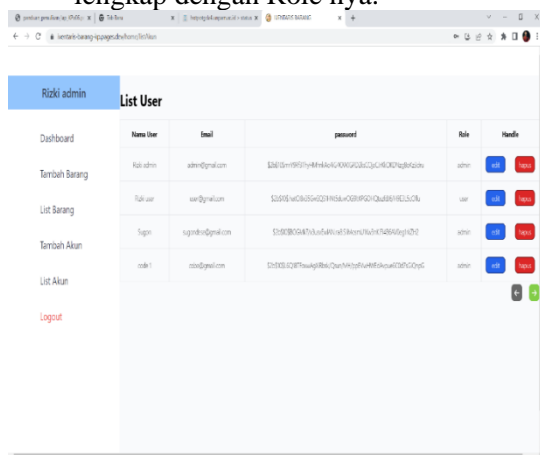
lengkap dengan Role nya.

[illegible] | Tik Tok | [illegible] | INVENTARIS BARANG

localhost/inventaris-barang-ii/pages/dashboard/list-akun

Rizki admin

Dashboard

Tambah Barang

List Barang

Tambah Akun

List Akun

Logout

List User

| Nama User | Email | password | Role | Handle |
|---|---|---|---|---|
| Rizki admin | admin@gmail.com | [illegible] | admin | edit hapus |
| Rizki user | user@gmail.com | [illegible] | user | edit hapus |
| Sugon | sugondrim@gmail.com | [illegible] | admin | edit hapus |
| code 1 | coba@gmail.com | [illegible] | admin | edit hapus |